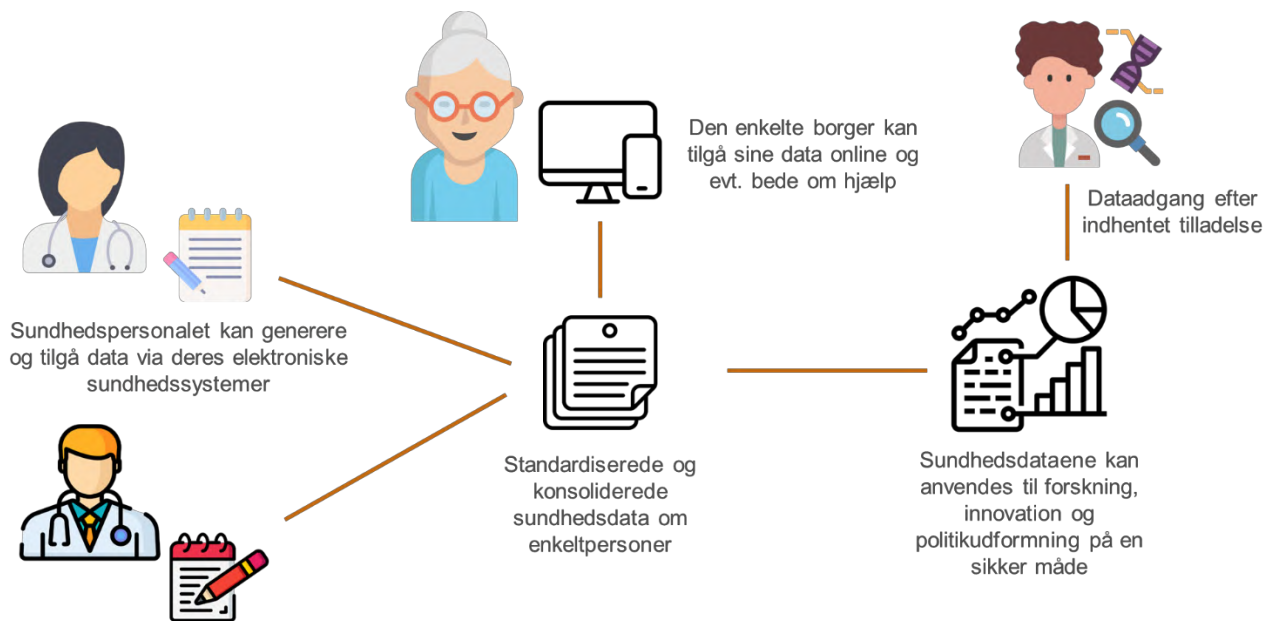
Den enkelte borger kan tilgå sine data online og evt. bede om hjælp

Dataadgang efter indhentet tilladelse

Sundhedspersonalet kan generere og tilgå data via deres elektroniske sundhedssystemer

Standardiserede og konsoliderede sundhedsdata om enkeltpersoner

Sundhedsdataene kan anvendes til forskning, innovation og politikudformning på en sikker måde